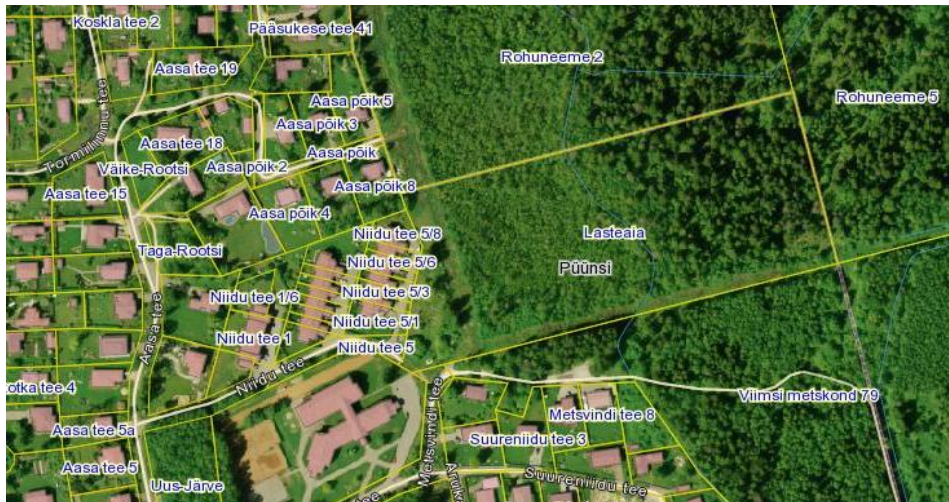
Koskla tee 2
Pääsukese tee 41
Rohuneeme 2
Rohuneeme 5
Aasa tee 19
Tormilinnu tee
Aasa põik 5
Aasa põik 3
Aasa tee 18
Aasa põik
Väike-Rootsi
Aasa põik 2
Aasa põik 8
Aasa tee 15
Aasa põik 4
Niidu tee 5/8
Lasteaia
Taga-Rootsi
Niidu tee 5/6
Püünsi
Niidu tee 1/6
Niidu tee 5/3
Aasa tee
Niidu tee 5/1
Niidu tee 1
Niidu tee 5
otka tee 4
Niidu tee
Metsvindi tee
Viimsi metskond 79
Metsvindi tee 8
Aasa tee 5a
Suureniidu tee 3
Aasa tee 5
Aruk
Suureniidu tee
Uus-Järve
tee